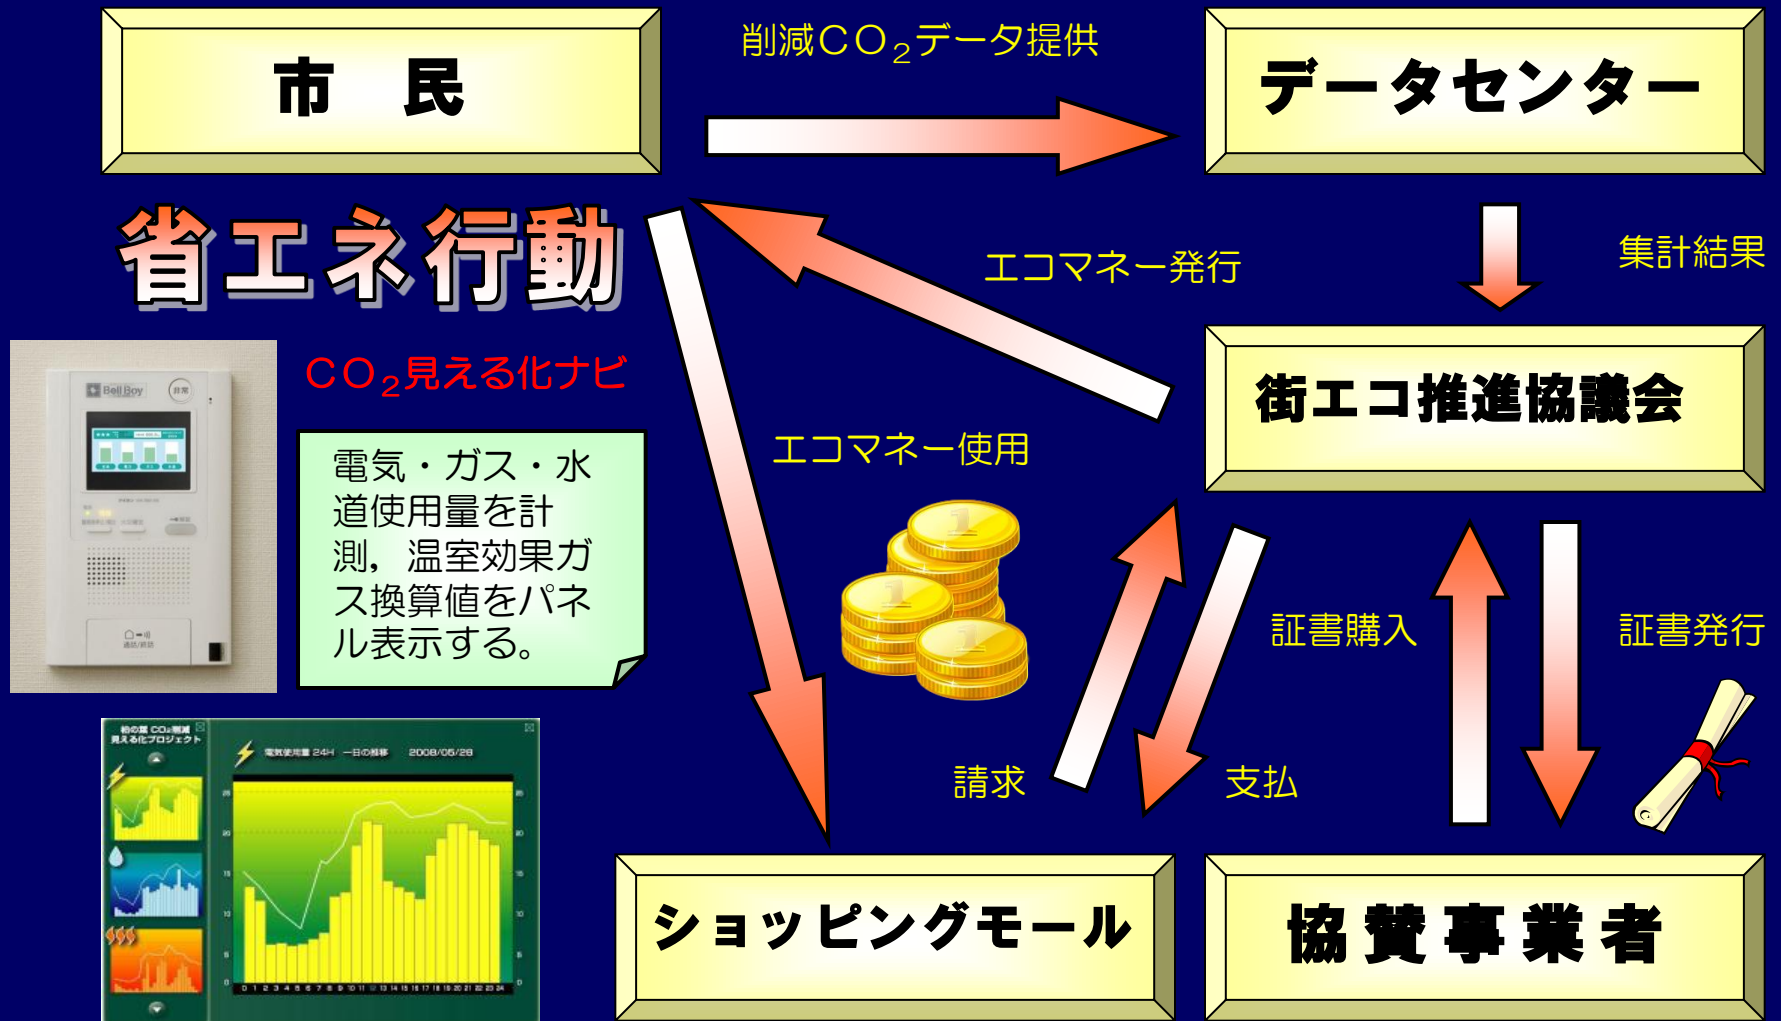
市　民

削減$CO_2$データ提供

データセンター

省エネ行動

集計結果

エコマネー発行

$CO_2$見える化ナビ

Bell Boy

街エコ推進協議会

電気・ガス・水道使用量を計測，温室効果ガス換算値をパネル表示する。

エコマネー使用

証書購入

証書発行

請求

支払

柏の葉 $CO_2$削減 見える化プロジェクト

電気使用量 24H 一日の推移 2008/05/28

ショッピングモール

協賛事業者